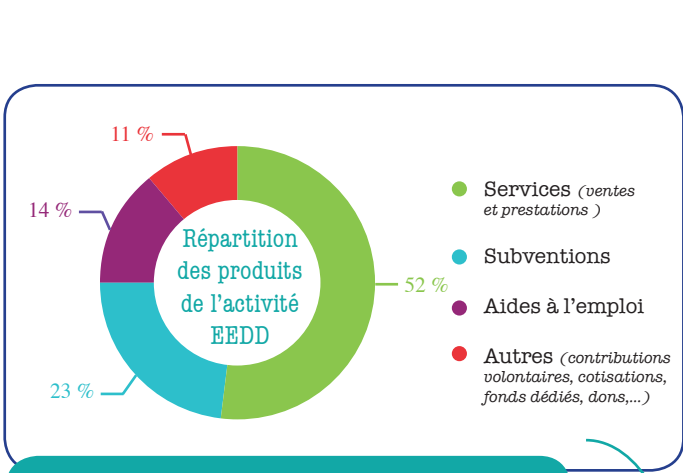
11 %

14 %

Répartition des produits de l'activité EEDD

52 %

23 %

Services (ventes et prestations )

Subventions

Aides à l'emploi

Autres (contributions volontaires, cotisations, fonds dédiés, dons,...)